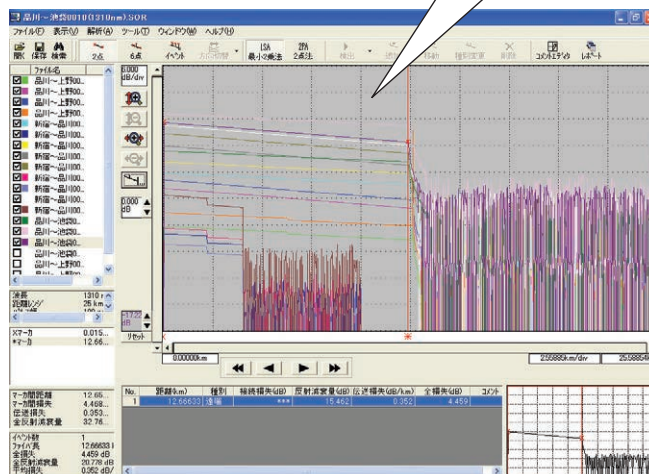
品川～池袋0010(1310nm).SOR

ファイル(F) 表示(V) 解析(A) ツール(T) ウィンドウ(W) ヘルプ(H)

開く 保存 検索 2点 6点 イベント 方向別調整 LSA 最小2乗法 2PA 2点法 検出 移動 種別変更 削除 コメントエディタ レポート

ファイル名
品川～上野00...
品川～上野00...
品川～上野00...
品川～上野00...
新宿～品川00...
新宿～品川00...
新宿～品川00...
品川～上野00...
新宿～品川00...
新宿～品川00...
新宿～品川00...
品川～池袋0...
品川～池袋0...
品川～池袋0...
品川～池袋0...
品川～上野00...

波長 1310 n
距離レンジ 25 km

Xマーカ 0.015...
*マーカ 12.66...

5.000 dB/div

0.000 dB

リセット

0.00000km

2.55885km/div

2.55885km

マーカ間距離 12.65...
マーカ間損失 4.458...
伝送損失 0.353...
全反射減衰量 32.76...

イベント数 1
ファイバ長 12.66633 k
全損失 4.459 dB
全反射減衰量 20.776 dB
平均損失 0.352 dB/

| No. | 距離(km) | 種別 | 接続損失(dB) | 反射減衰量(dB) | 伝送損失(dB/km) | 全損失(dB) | コメント |
|---|---|---|---|---|---|---|---|
| 1 | 12.66633 | 遠端 | *** | 15.462 | 0.352 | 4.459 | |